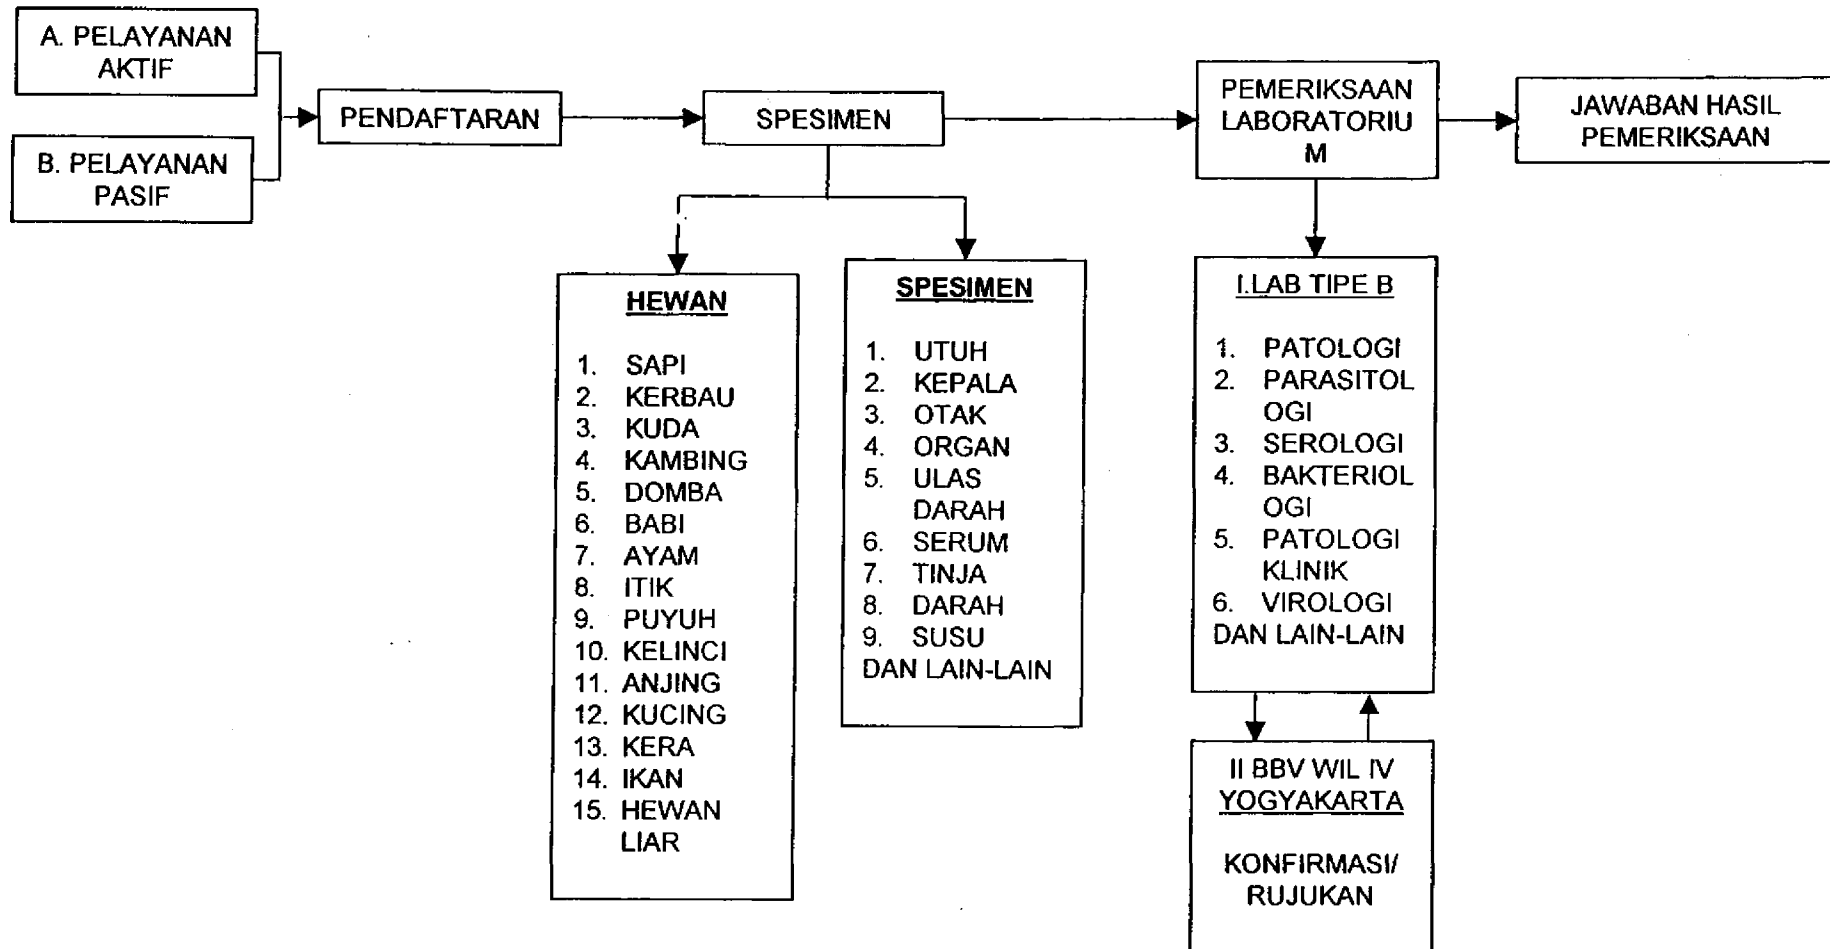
A. PELAYANAN AKTIF

B. PELAYANAN PASIF

PENDAFTARAN

SPESIMEN

PEMERIKSAAN LABORATORIU M

JAWABAN HASIL PEMERIKSAAN

HEWAN

1. SAPI
2. KERBAU
3. KUDA
4. KAMBING
5. DOMBA
6. BABI
7. AYAM
8. ITIK
9. PUYUH
10. KELINCI
11. ANJING
12. KUCING
13. KERA
14. IKAN
15. HEWAN LIAR

SPESIMEN

1. UTUH
2. KEPALA
3. OTAK
4. ORGAN
5. ULAS DARAH
6. SERUM
7. TINJA
8. DARAH
9. SUSU
DAN LAIN-LAIN

I.LAB TIPE B

1. PATOLOGI
2. PARASITOL OGI
3. SEROLOGI
4. BAKTERIOL OGI
5. PATOLOGI KLINIK
6. VIROLOGI
DAN LAIN-LAIN

II BBV WIL IV YOGYAKARTA

KONFIRMASI/ RUJUKAN